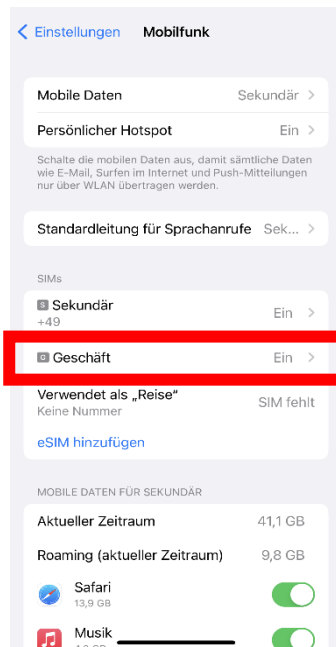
< Einstellungen Mobilfunk

Mobile Daten Sekundär >

Persönlicher Hotspot Ein >

Schalte die mobilen Daten aus, damit sämtliche Daten wie E-Mail, Surfen im Internet und Push-Mitteilungen nur über WLAN übertragen werden.

Standardleitung für Sprachanrufe Sek... >

SIMs

S Sekundär +49 Ein >

G Geschäft Ein >

Verwendet als „Reise" Keine Nummer SIM fehlt

eSIM hinzufügen

MOBILE DATEN FÜR SEKUNDÄR

Aktueller Zeitraum 41,1 GB

Roaming (aktueller Zeitraum) 9,8 GB

Safari 13,9 GB

Musik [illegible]